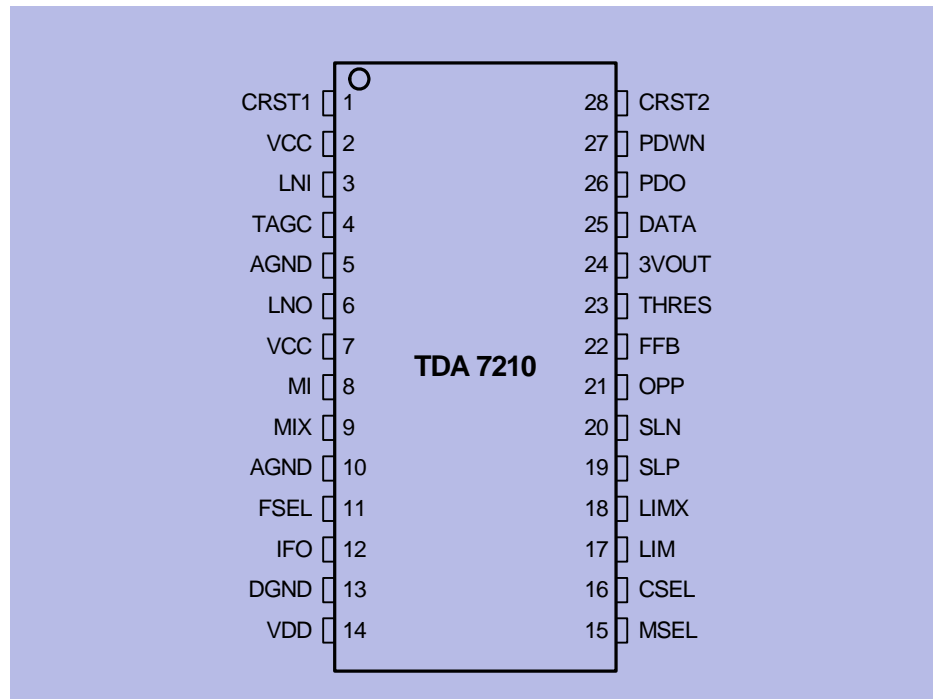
CRST1 1
VCC 2
LNI 3
TAGC 4
AGND 5
LNO 6
VCC 7
MI 8
MIX 9
AGND 10
FSEL 11
IFO 12
DGND 13
VDD 14

28 CRST2
27 PDWN
26 PDO
25 DATA
24 3VOUT
23 THRES
22 FFB
21 OPP
20 SLN
19 SLP
18 LIMX
17 LIM
16 CSEL
15 MSEL

TDA 7210